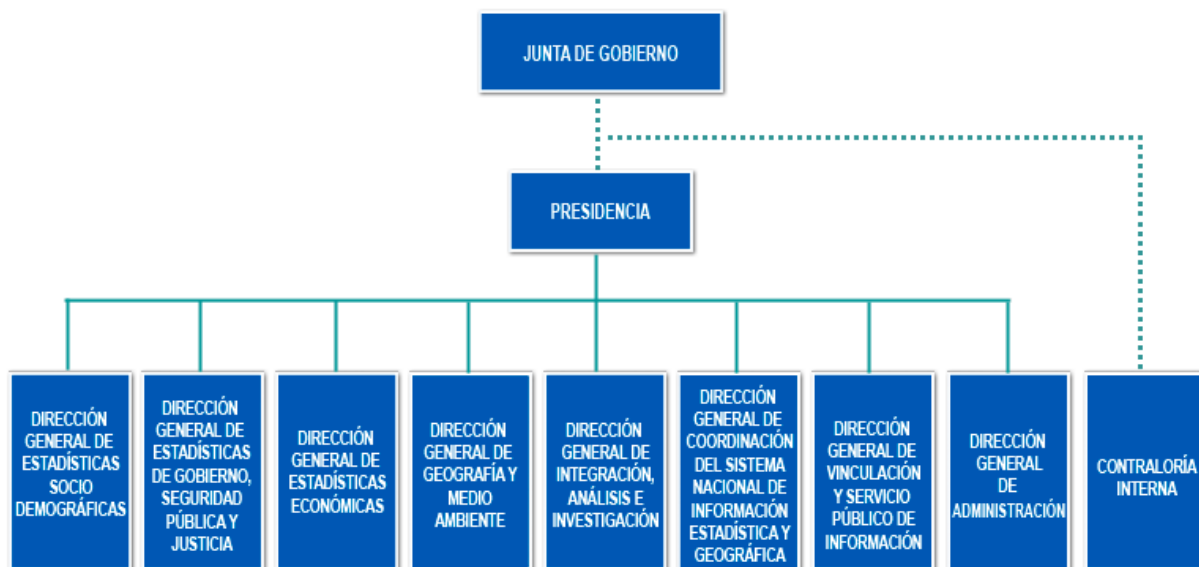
JUNTA DE GOBIERNO

PRESIDENCIA

DIRECCIÓN GENERAL DE ESTADÍSTICAS SOCIO DEMOGRÁFICAS

DIRECCIÓN GENERAL DE ESTADÍSTICAS DE GOBIERNO, SEGURIDAD PÚBLICA Y JUSTICIA

DIRECCIÓN GENERAL DE ESTADÍSTICAS ECONÓMICAS

DIRECCIÓN GENERAL DE GEOGRAFÍA Y MEDIO AMBIENTE

DIRECCIÓN GENERAL DE INTEGRACIÓN, ANÁLISIS E INVESTIGACIÓN

DIRECCIÓN GENERAL DE COORDINACIÓN DEL SISTEMA NACIONAL DE INFORMACIÓN ESTADÍSTICA Y GEOGRÁFICA

DIRECCIÓN GENERAL DE VINCULACIÓN Y SERVICIO PÚBLICO DE INFORMACIÓN

DIRECCIÓN GENERAL DE ADMINISTRACIÓN

CONTRALORÍA INTERNA